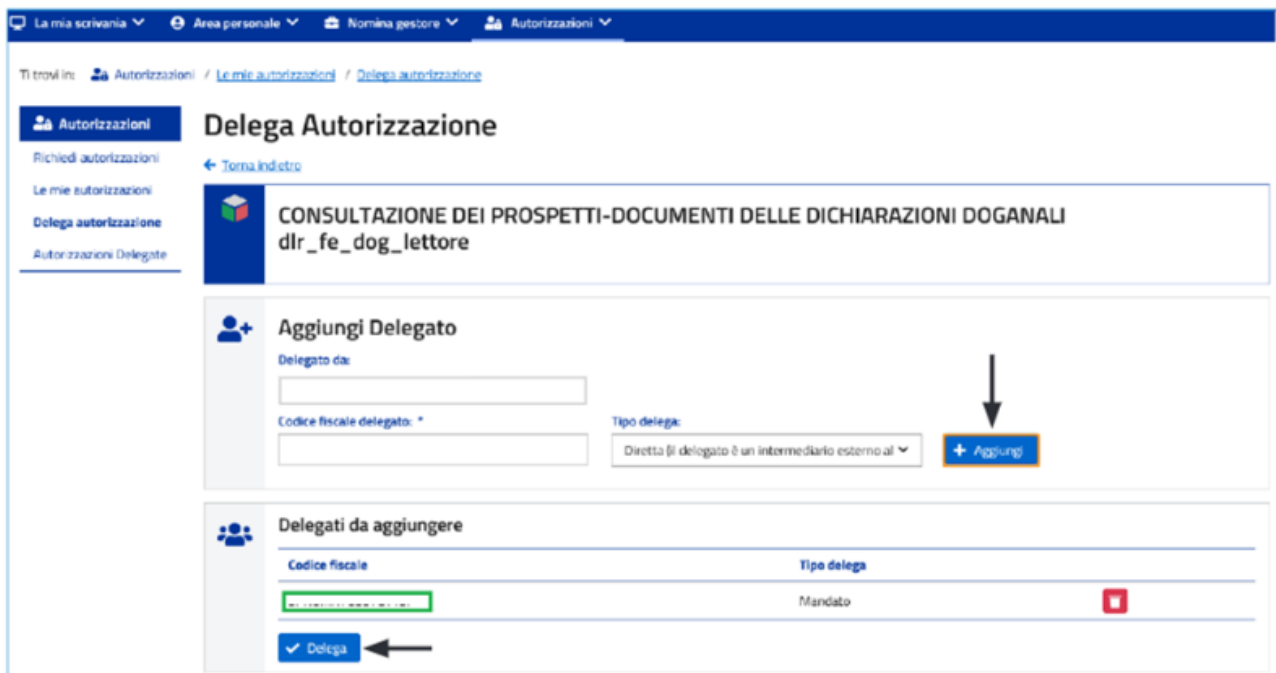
La mia scrivania | Area personale | Nomina gestore | Autorizzazioni

Ti trovi in: Autorizzazioni / Le mie autorizzazioni / Delega autorizzazione

Autorizzazioni
Richiedi autorizzazioni
Le mie autorizzazioni
Delega autorizzazione
Autorizzazioni Delegate

Delega Autorizzazione

← Torna indietro

CONSULTAZIONE DEI PROSPETTI-DOCUMENTI DELLE DICHIARAZIONI DOGANALI
dlr_fe_dog_lettore

Aggiungi Delegato

Delegato da:

Codice fiscale delegato: *

Tipo delega:

Diretta (il delegato è un intermediario esterno al

+ Aggiungi

Delegati da aggiungere

| Codice fiscale | Tipo delega |
|---|---|
| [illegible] | Mandato |

✓ Delega